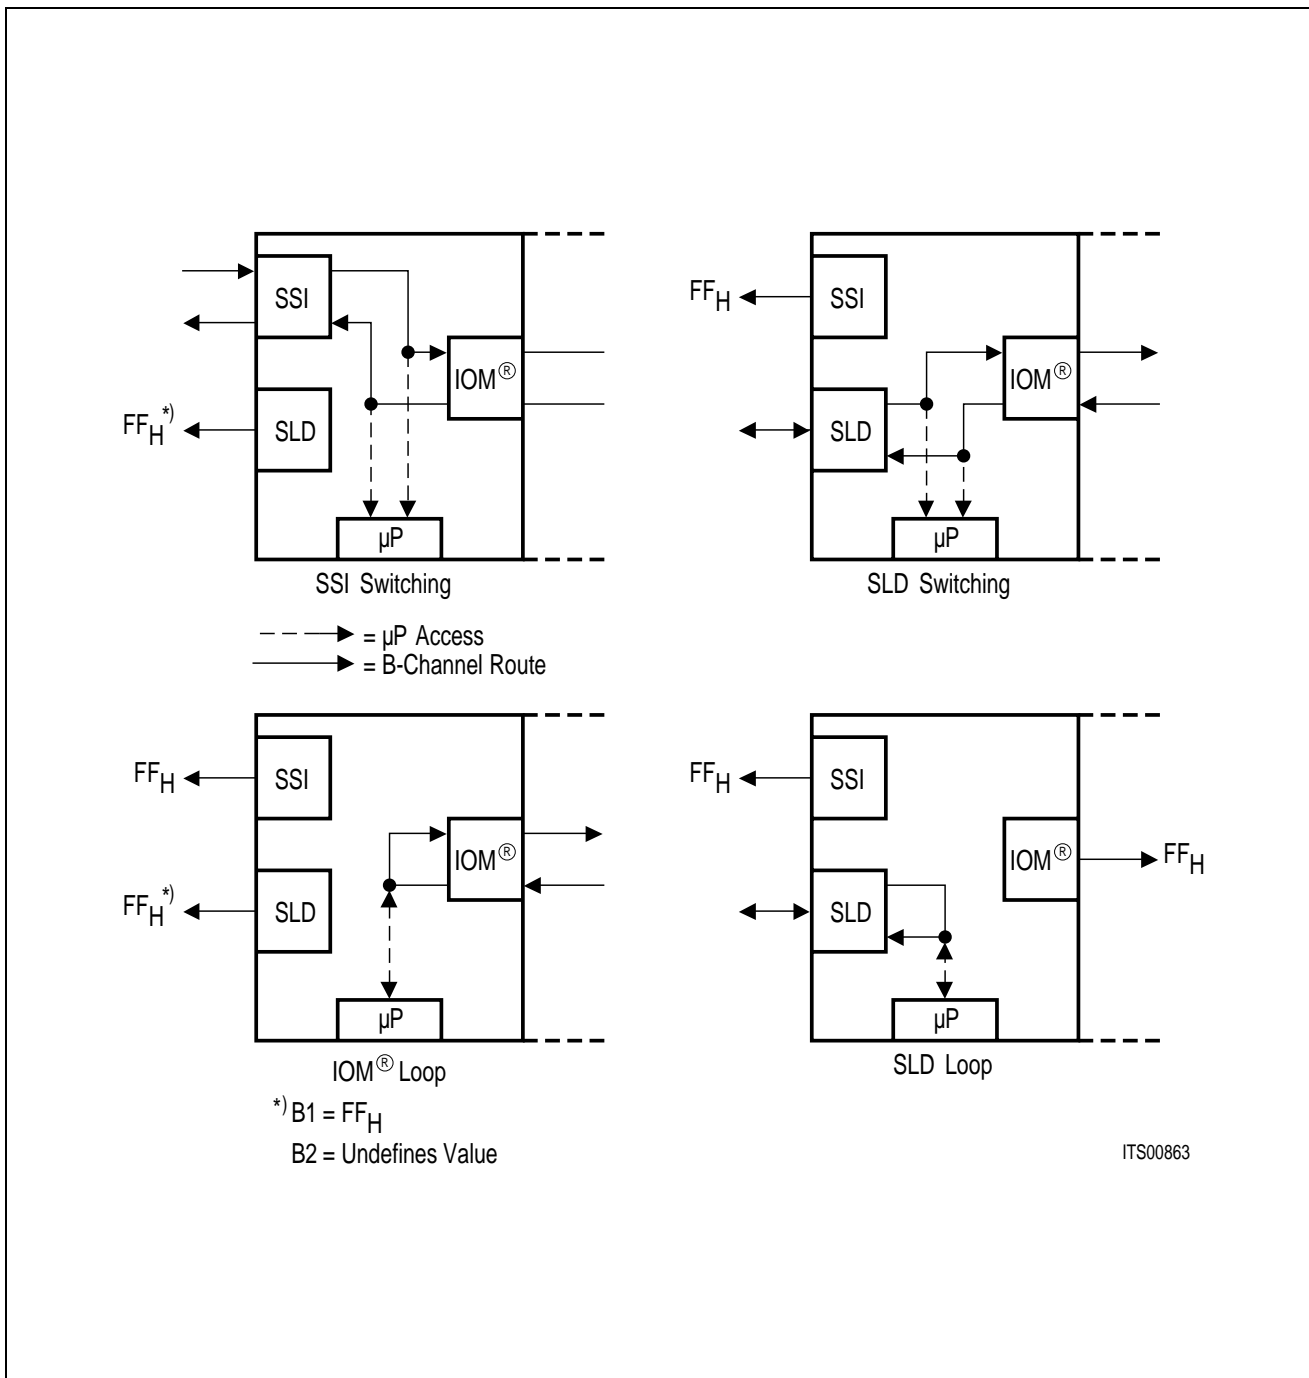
SSI

$FF_H$ *)

SLD

IOM®

µP

SSI Switching

$FF_H$

SSI

IOM®

SLD

µP

SLD Switching

= µP Access
= B-Channel Route

$FF_H$

SSI

$FF_H$ *)

SLD

IOM®

µP

IOM® Loop

$FF_H$

SSI

IOM®

$FF_H$

SLD

µP

SLD Loop

*) B1 = $FF_H$
B2 = Undefines Value

ITS00863